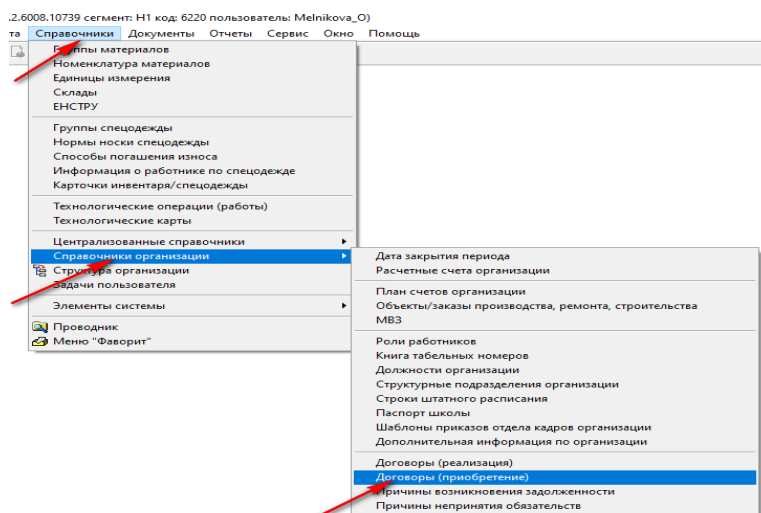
.2.6008.10739 сегмент: Н1 код: 6220 пользователь: Melnikova_O)

та Справочники Документы Отчеты Сервис Окно Помощь

Группы материалов
Номенклатура материалов
Единицы измерения
Склады
ЕНСТРУ

Группы спецодежды
Нормы носки спецодежды
Способы погашения износа
Информация о работнике по спецодежде
Карточки инвентаря/спецодежды

Технологические операции (работы)
Технологические карты

Централизованные справочники
Справочники организации
Структура организации
Задачи пользователя

Элементы системы

Проводник
Меню "Фаворит"

Дата закрытия периода
Расчетные счета организации

План счетов организации
Объекты/заказы производства, ремонта, строительства
МВЗ

Роли работников
Книга табельных номеров
Должности организации
Структурные подразделения организации
Строки штатного расписания
Паспорт школы
Шаблоны приказов отдела кадров организации
Дополнительная информация по организации

Договоры (реализация)
Договоры (приобретение)
Причины возникновения задолженности
Причины непринятия обязательств